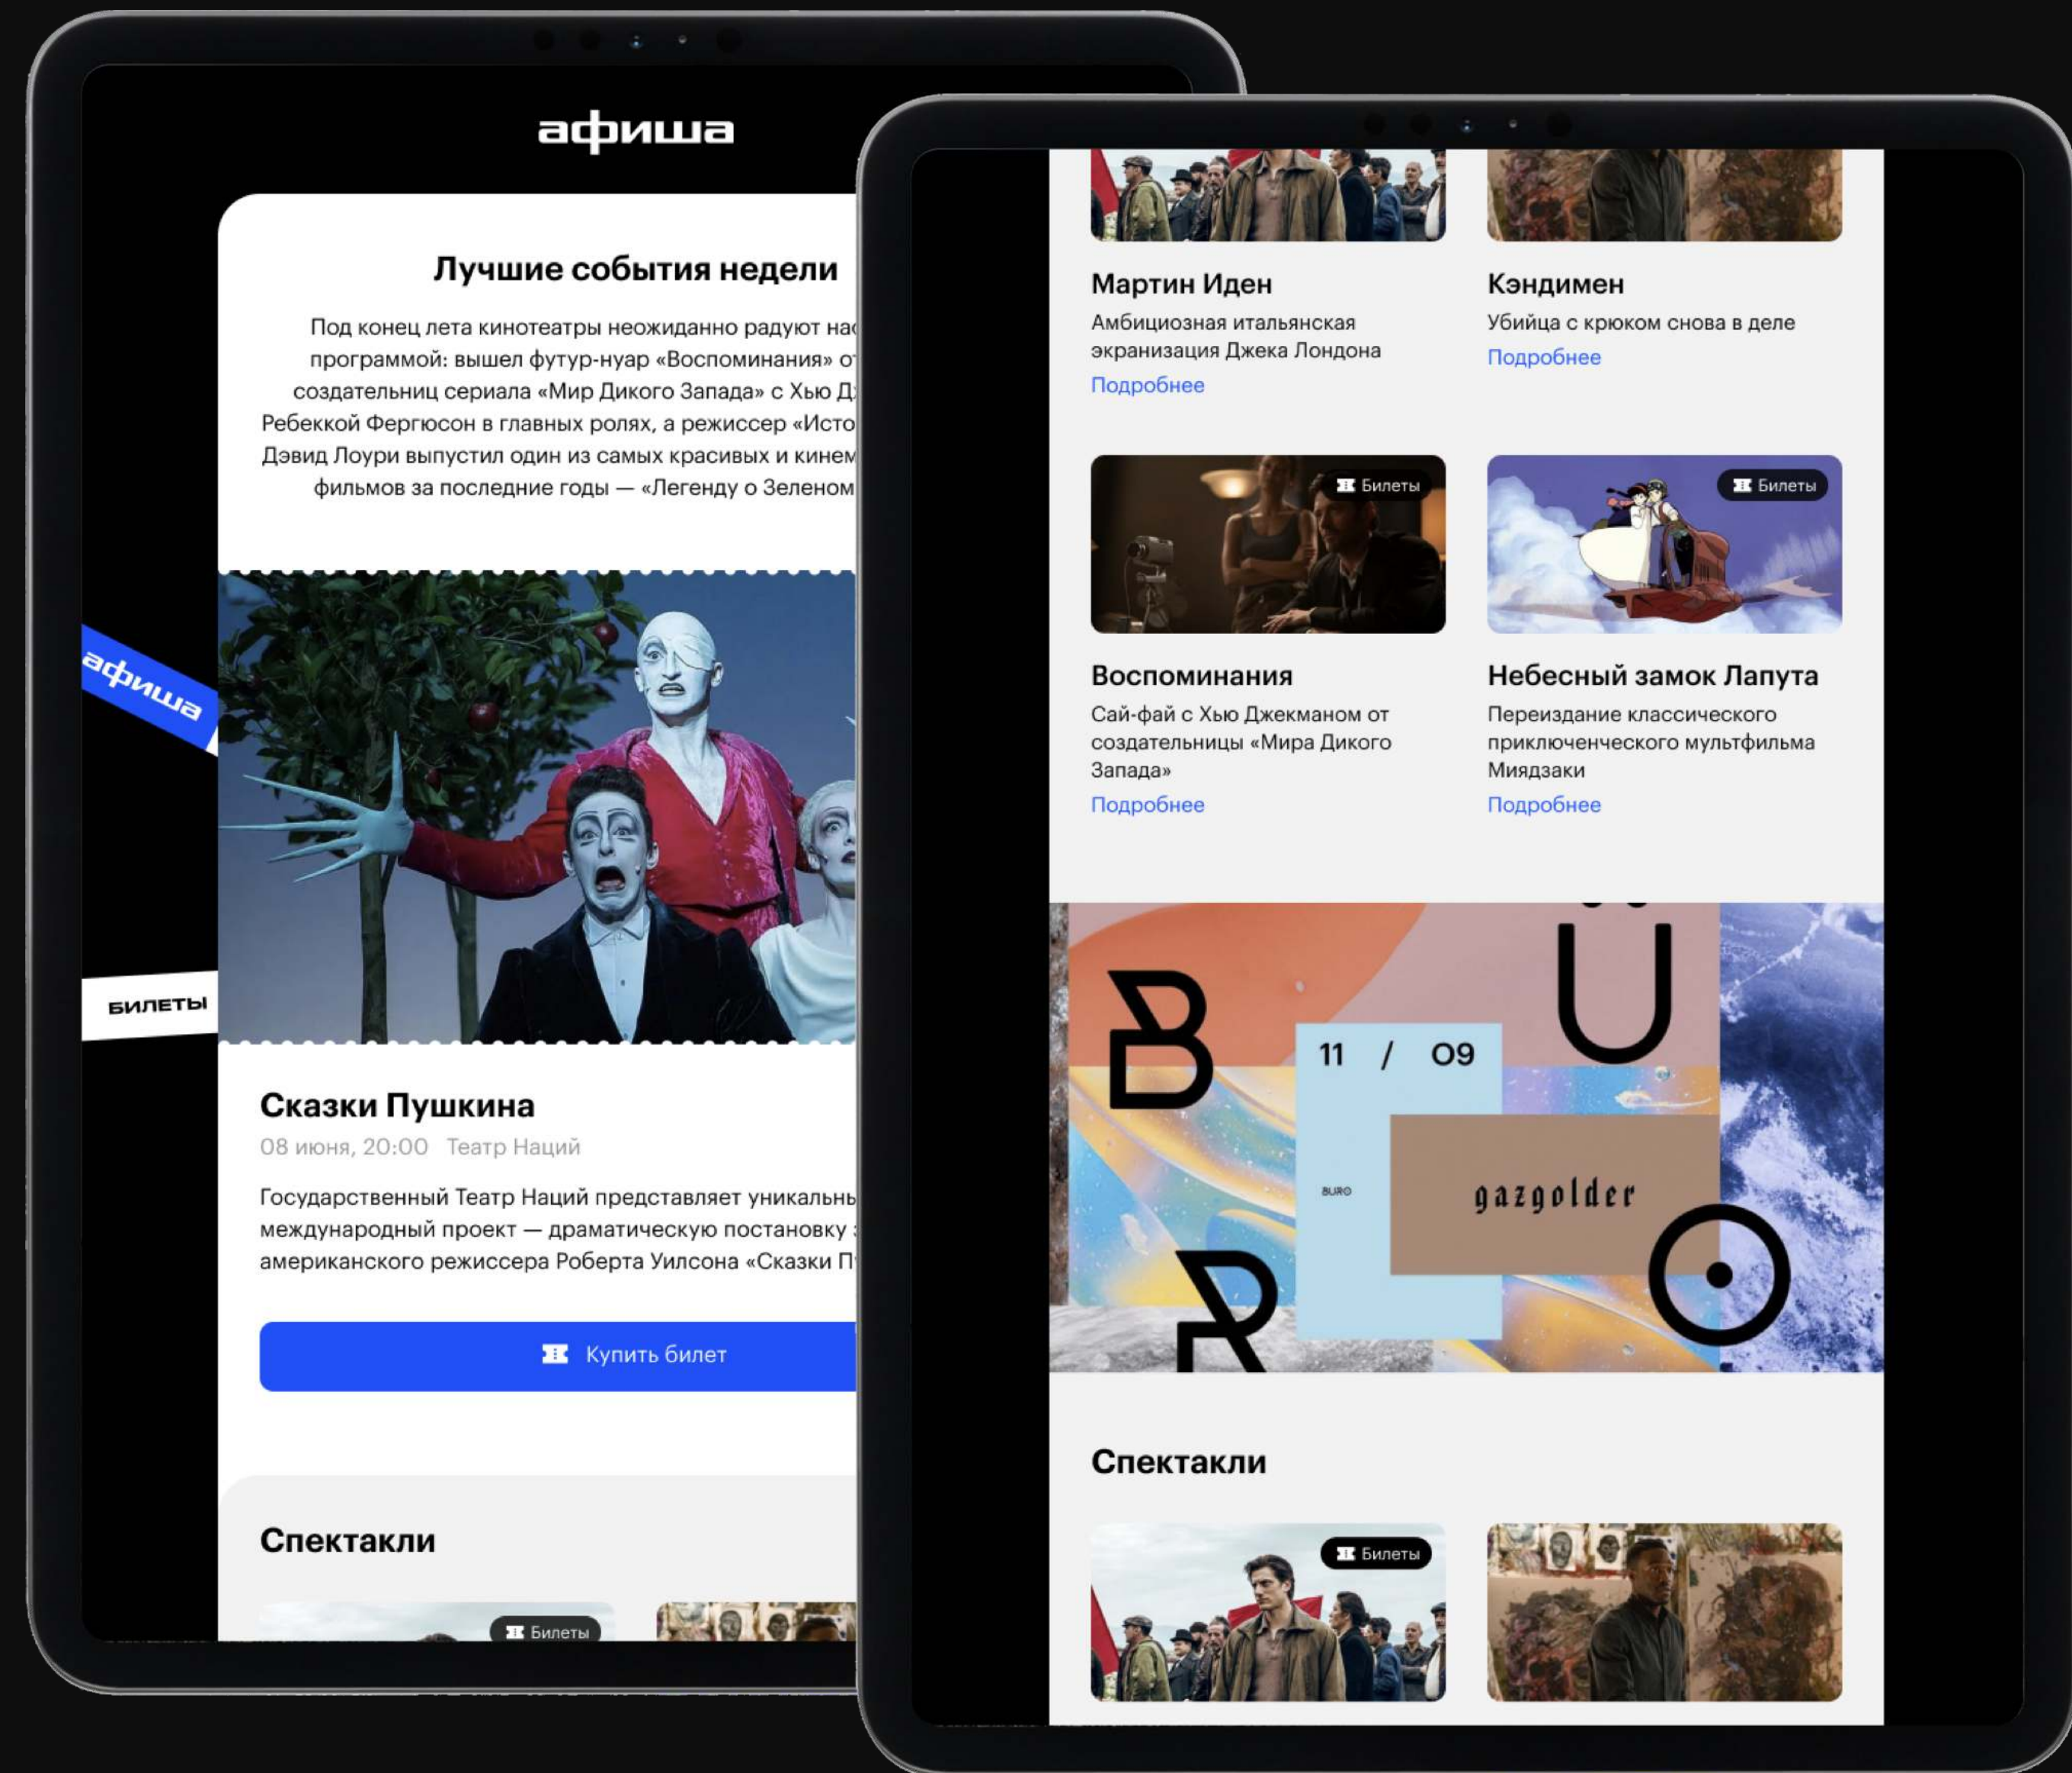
афиша

Лучшие события недели

Под конец лета кинотеатры неожиданно радуют на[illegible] программой: вышел футур-нуар «Воспоминания» о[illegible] создательниц сериала «Мир Дикого Запада» с Хью Д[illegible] Ребеккой Фергюсон в главных ролях, а режиссер «Исто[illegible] Дэвид Лоури выпустил один из самых красивых и кинем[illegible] фильмов за последние годы — «Легенду о Зеленом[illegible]

афиша

БИЛЕТЫ

Сказки Пушкина

08 июня, 20:00 Театр Наций

Государственный Театр Наций представляет уникальны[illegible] международный проект — драматическую постановку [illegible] американского режиссера Роберта Уилсона «Сказки П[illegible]

Купить билет

Спектакли

Билеты

Мартин Иден

Амбициозная итальянская экранизация Джека Лондона

Подробнее

Кэндимен

Убийца с крюком снова в деле

Подробнее

Билеты

Билеты

Воспоминания

Сай-фай с Хью Джекманом от создательницы «Мира Дикого Запада»

Подробнее

Небесный замок Лапута

Переиздание классического приключенческого мультфильма Миядзаки

Подробнее

B Ü R O

11 / 09

BURO

gazgolder

Спектакли

Билеты